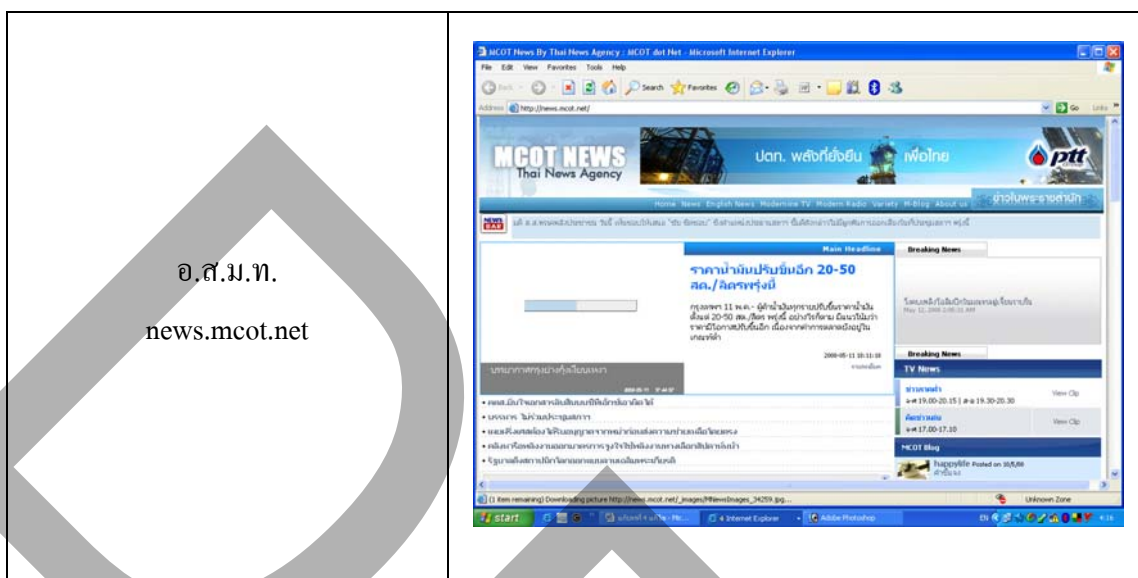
| อ.ส.ม.ท.<br><br>news.mcot.net | MCOT News By Thai News Agency : MCOT dot Net - Microsoft Internet Explorer<br>File Edit View Favorites Tools Help<br>Back Search Favorites<br>Address http://news.mcot.net/ Go Links<br>MCOT NEWS Thai News Agency<br>ปตท. พลังที่ยั่งยืน เพื่อไทย ptt<br>Home News English News Modernine TV Modern Radio Variety M-Blog About us<br>ข่าวในพระราชสำนัก<br>NEWS BAR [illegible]<br>Main Headline<br>ราคาน้ำมันปรับขึ้นอีก 20-50 สต./ลิตรพรุ่งนี้<br>กรุงเทพฯ 11 พ.ค. - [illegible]<br>2008-05-11 10:11:10<br>Breaking News<br>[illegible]<br>Breaking News<br>TV News<br>View Clip<br>View Clip<br>MCOT Blog<br>happylife Posted on 10/5/08<br>(1 item remaining) Downloading picture http://news.mcot.net/_images/MNewsImages_34259.jpg...<br>Unknown Zone<br>start 4 Internet Explorer Adobe Photoshop |
|---|---|